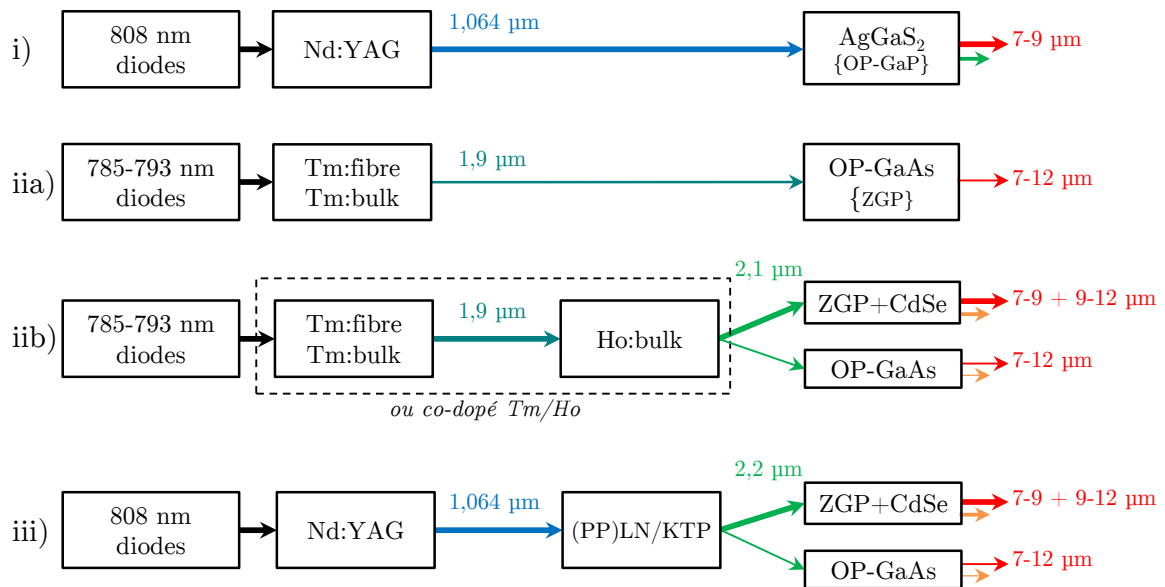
i) 808 nm diodes → Nd:YAG → 1,064 µm → $AgGaS_2$ {OP-GaP} → 7-9 µm

iia) 785-793 nm diodes → Tm:fibre Tm:bulk → 1,9 µm → OP-GaAs {ZGP} → 7-12 µm

iib) 785-793 nm diodes → Tm:fibre Tm:bulk → 1,9 µm → Ho:bulk → 2,1 µm → ZGP+CdSe → 7-9 + 9-12 µm
OP-GaAs → 7-12 µm
ou co-dopé Tm/Ho

iii) 808 nm diodes → Nd:YAG → 1,064 µm → (PP)LN/KTP → 2,2 µm → ZGP+CdSe → 7-9 + 9-12 µm
OP-GaAs → 7-12 µm